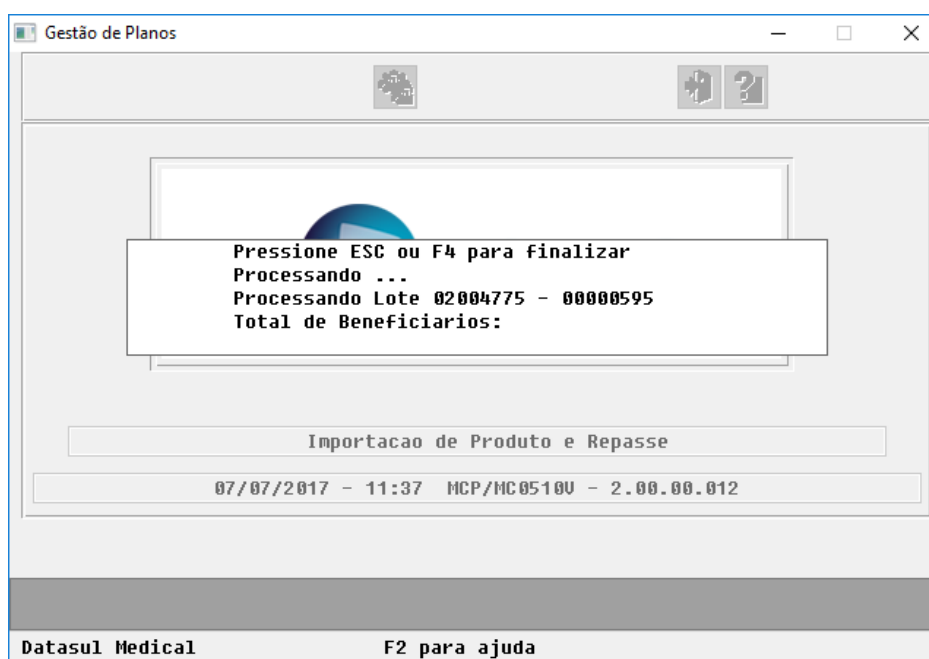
Gestão de Planos

Pressione ESC ou F4 para finalizar
Processando ...
Processando Lote 02004775 - 00000595
Total de Beneficiarios:

Importacao de Produto e Repasse

07/07/2017 - 11:37 MCP/MC0510V - 2.00.00.012

Datasul Medical F2 para ajuda